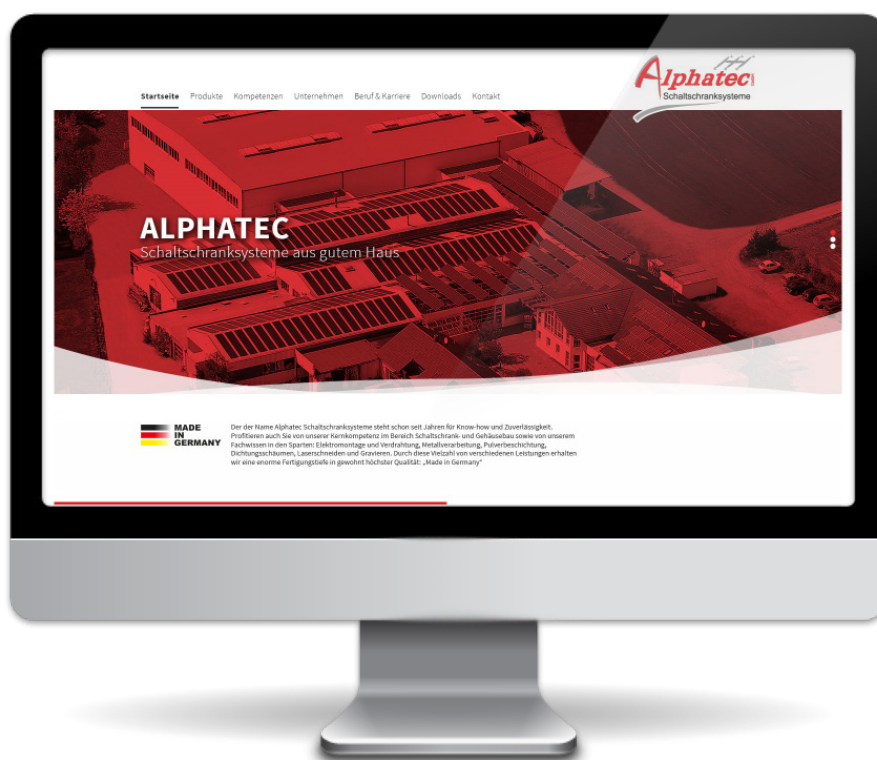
Startseite Produkte Kompetenzen Unternehmen Beruf & Karriere Downloads Kontakt

Alphatec Schaltschranksysteme

ALPHATEC
Schaltschranksysteme aus gutem Haus

MADE IN GERMANY

Der der Name Alphatec Schaltschranksysteme steht schon seit Jahren für Know-how und Zuverlässigkeit. Profitieren auch Sie von unserer Kernkompetenz im Bereich Schaltschrank- und Gehäusebau sowie von unserem Fachwissen in den Sparten: Elektromontage und Verdrahtung, Metallverarbeitung, Pulverbeschichtung, Dichtungsschäumen, Laserschneiden und Gravieren. Durch diese Vielzahl von verschiedenen Leistungen erhalten wir eine enorme Fertigungstiefe in gewohnt höchster Qualität: „Made in Germany"